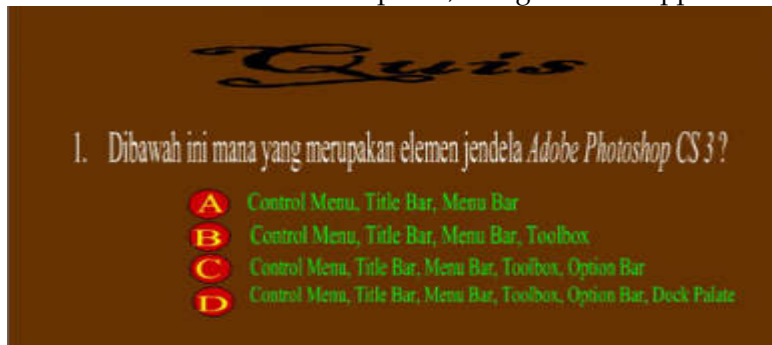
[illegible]

Quis

1. Dibawah ini mana yang merupakan elemen jendela *Adobe Photoshop CS 3* ?

A Control Menu, Title Bar, Menu Bar
B Control Menu, Title Bar, Menu Bar, Toolbox
C Control Menu, Title Bar, Menu Bar, Toolbox, Option Bar
D Control Menu, Title Bar, Menu Bar, Toolbox, Option Bar, Dock Palate